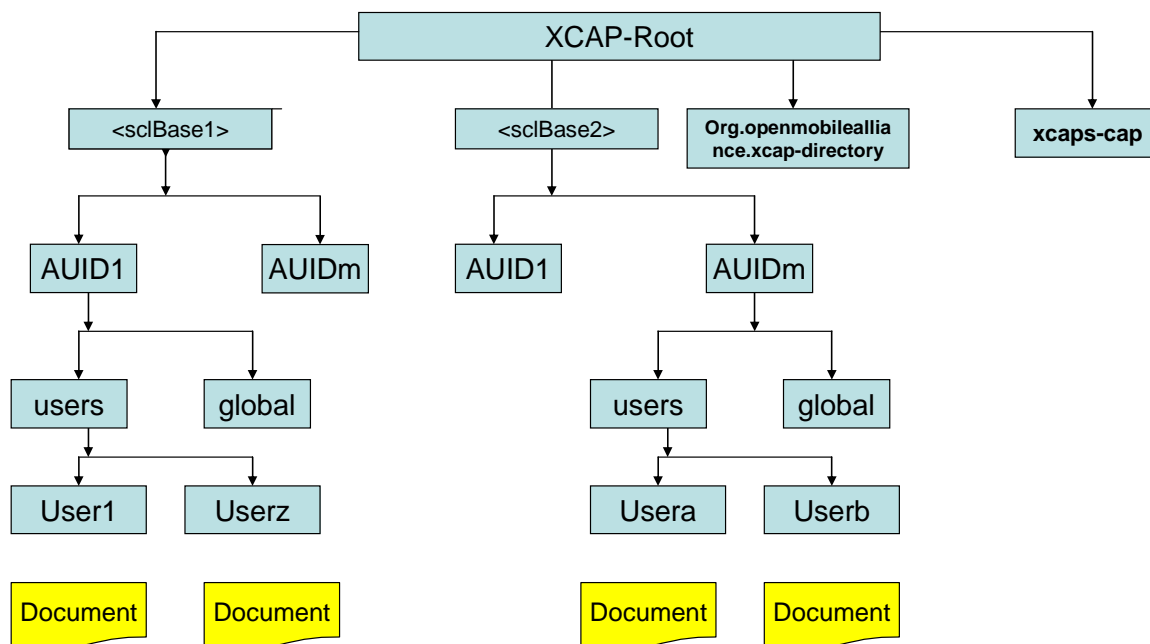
XCAP-Root

<sclBase1>

<sclBase2>

Org.openmobilealliance.xcap-directory

xcaps-cap

AUID1

AUIDm

AUID1

AUIDm

users

global

users

global

User1

Userz

Usera

Userb

Document

Document

Document

Document